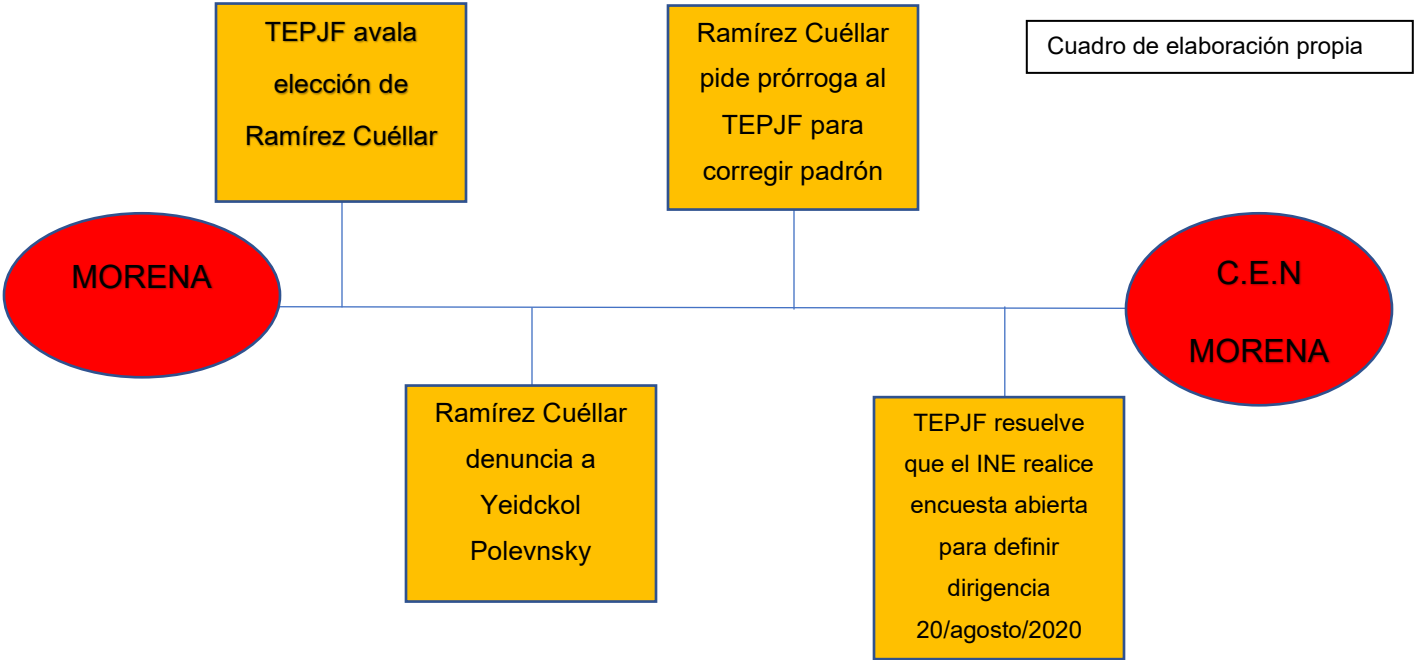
TEPJF avala elección de Ramírez Cuéllar

Ramírez Cuéllar pide prórroga al TEPJF para corregir padrón

Cuadro de elaboración propia

MORENA

C.E.N MORENA

Ramírez Cuéllar denuncia a Yeidckol Polevnsky

TEPJF resuelve que el INE realice encuesta abierta para definir dirigencia 20/agosto/2020